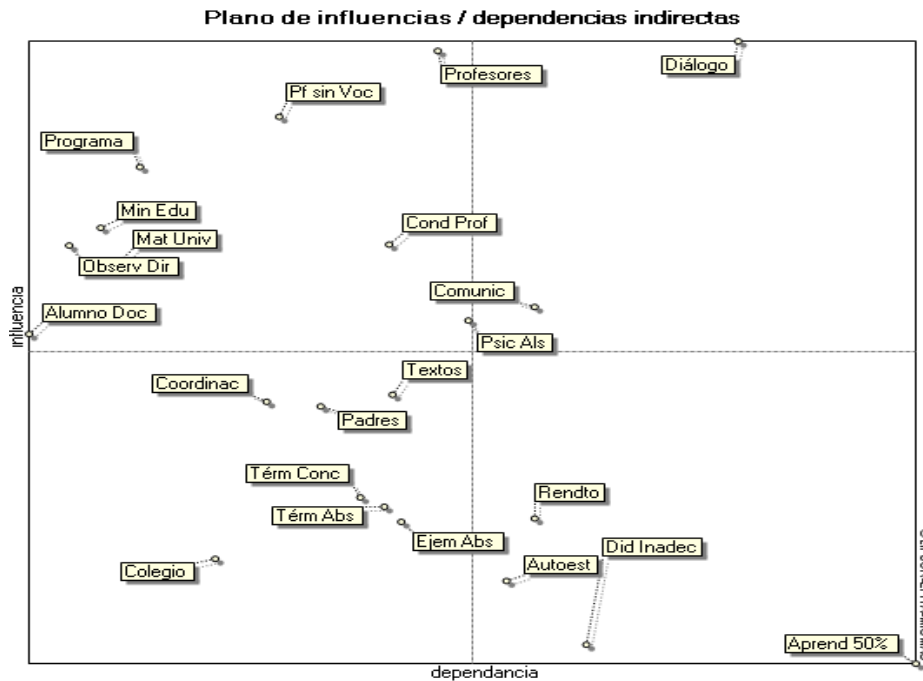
Plano de influencias / dependencias indirectas

Profesores
Diálogo
Pf sin Voc
Programa
Min Edu
Mat Univ
Observ Dir
Cond Prof
Comunic
Alumno Doc
Psic Als
Textos
Coordinac
Padres
Térm Conc
Térm Abs
Rendto
Ejem Abs
Did Inadec
Autoest
Colegio
Aprend 50%

influencia
dependancia
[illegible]